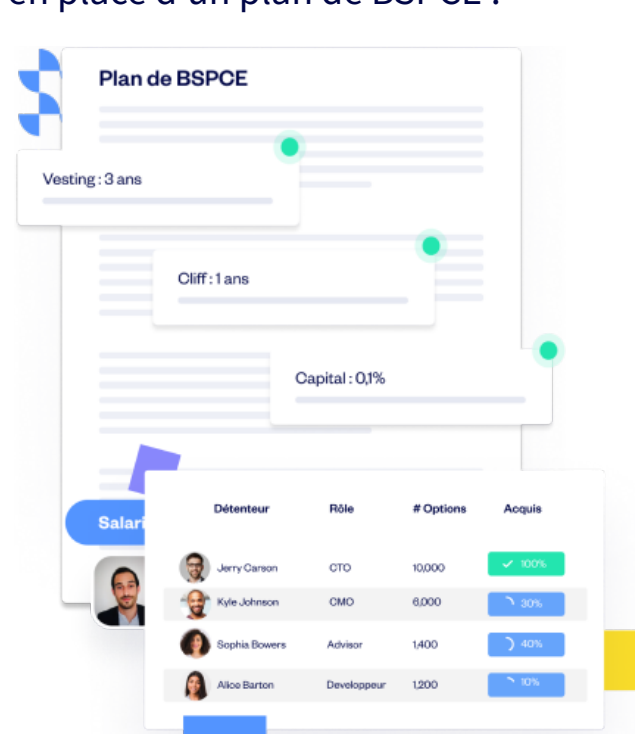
Plan de BSPCE

Vesting : 3 ans

Cliff : 1 ans

Capital : 0,1%

Salari

| Détenteur | Rôle | # Options | Acquis |
|---|---|---|---|
| Jerry Carson | CTO | 10,000 | 100% |
| Kyle Johnson | CMO | 6,000 | 30% |
| Sophia Bowers | Advisor | 1,400 | 40% |
| Alice Barton | Developpeur | 1,200 | 10% |